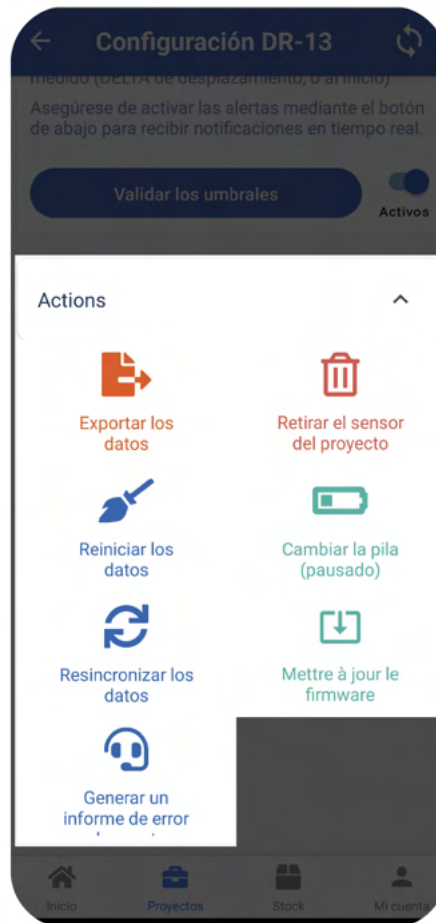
Configuración DR-13

medido (DELTA de desplazamiento, 0 al inicio)

Asegúrese de activar las alertas mediante el botón de abajo para recibir notificaciones en tiempo real.

Validar los umbrales

Activos

Actions

Exportar los datos

Retirar el sensor del proyecto

Reiniciar los datos

Cambiar la pila (pausado)

Resincronizar los datos

Mettre à jour le firmware

Generar un informe de error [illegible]

Inicio

Proyectos

Stock

Mi cuenta